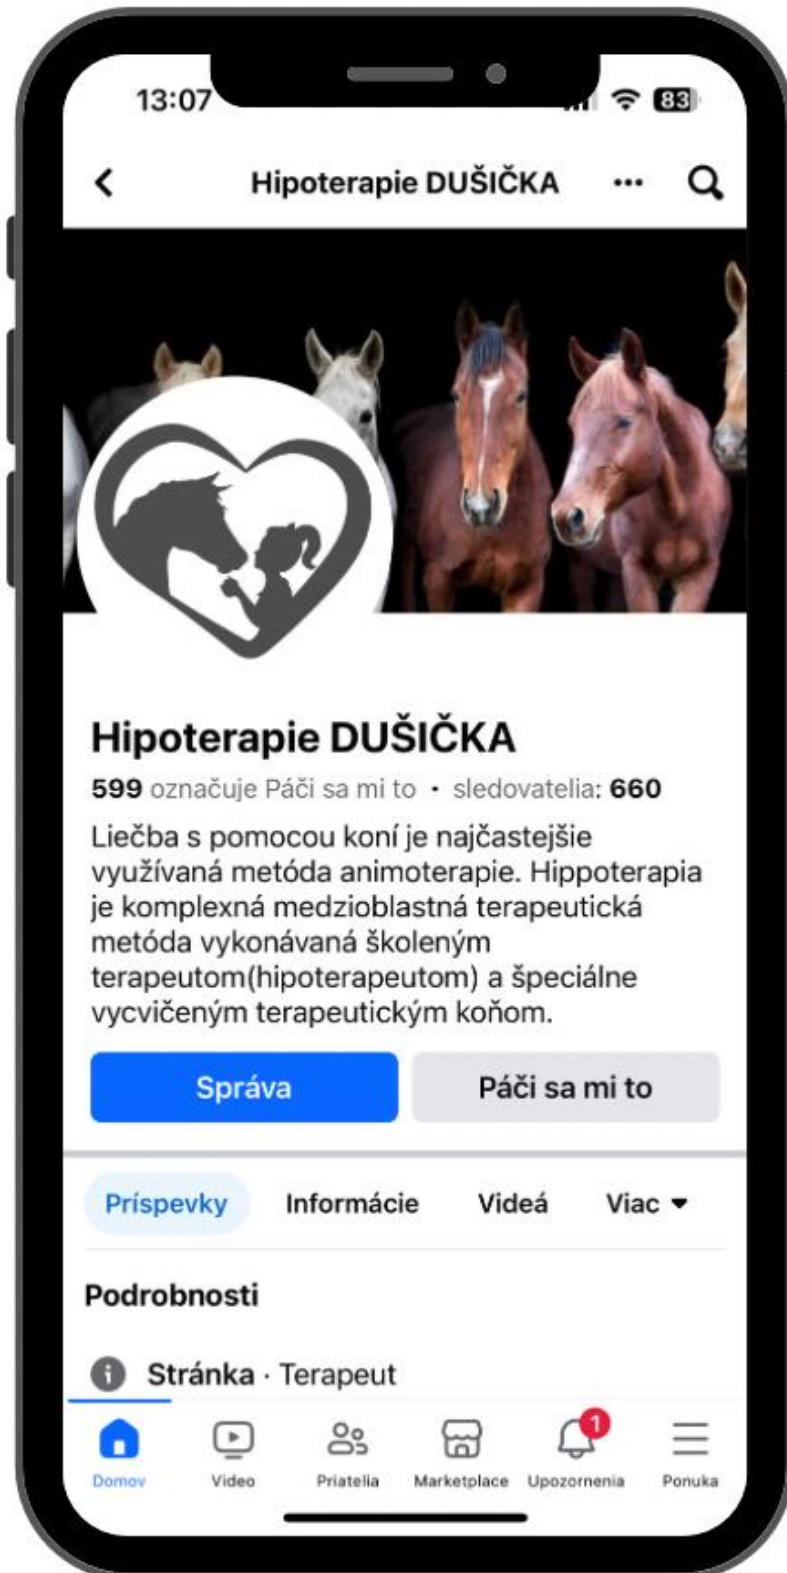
13:07

83

Hipoterapie DUŠIČKA

Hipoterapie DUŠIČKA

599 označuje Páči sa mi to · sledovatelia: 660

Liečba s pomocou koní je najčastejšie využívaná metóda animoterapie. Hippoterapia je komplexná medzioblastná terapeutická metóda vykonávaná školeným terapeutom(hipoterapeutom) a špeciálne vycvičeným terapeutickým koňom.

Správa

Páči sa mi to

Príspevky

Informácie

Videá

Viac

Podrobnosti

Stránka · Terapeut

Domov

Video

Priatelia

Marketplace

1

Upozornenia

Ponuka